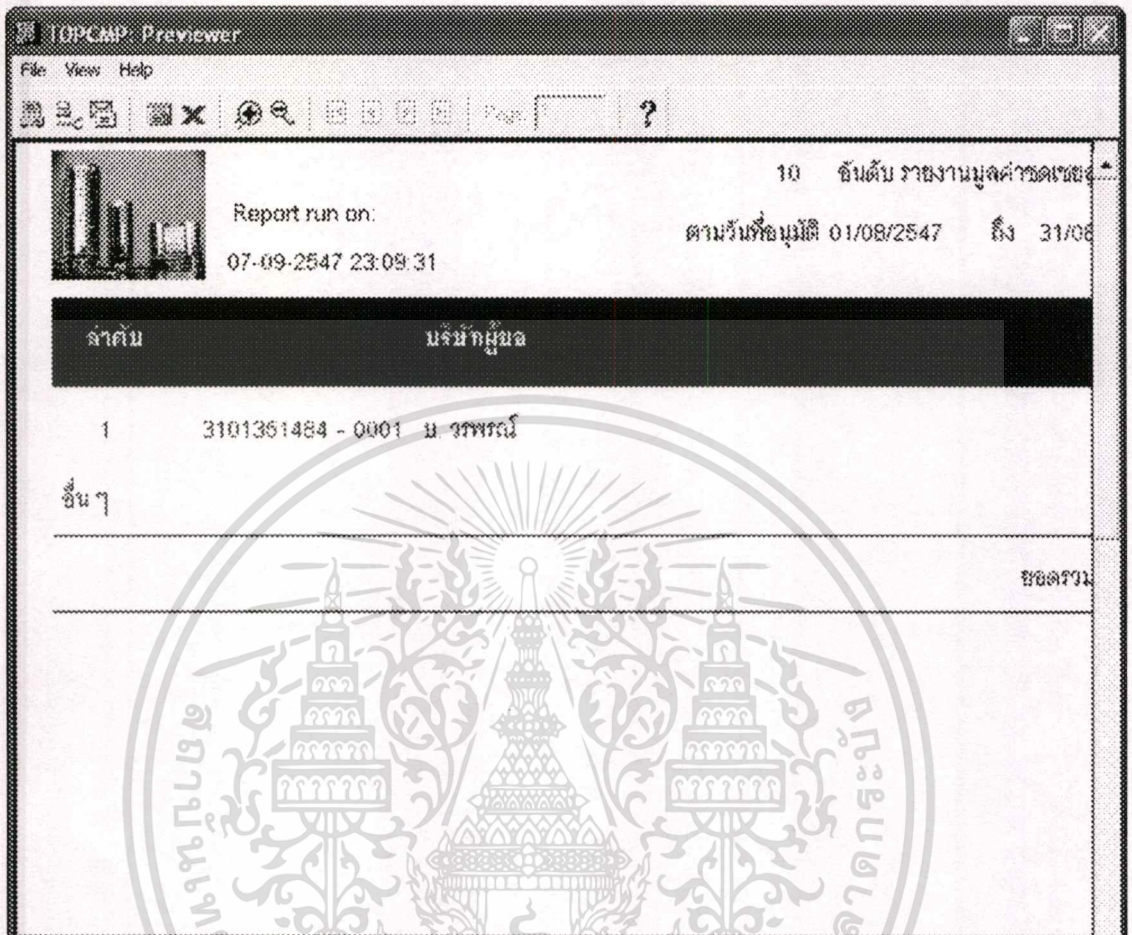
TOPCMP: Previewer

File View Help

Page ?

10 อันดับ รายงานมูลค่าชดเชย

Report run on:

07-09-2547 23:09:31

ตามวันที่อนุมัติ 01/08/2547 ถึง 31/08

ลำดับ

บริษัทผู้ยื่น

1 3101351484 - 0001 ม. วรพรณ์

อื่น ๆ

ยอดรวม